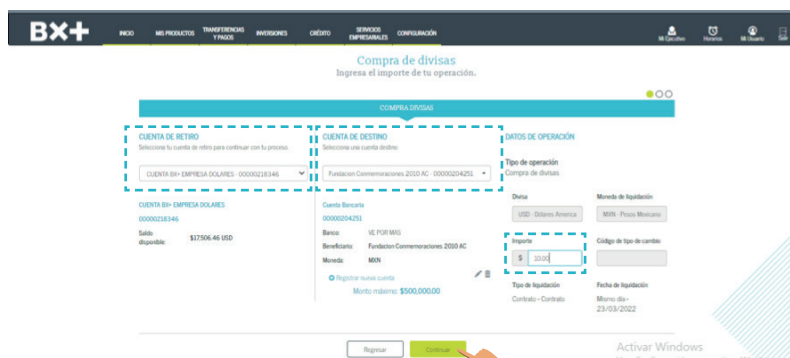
BX+

INICIO MIS PRODUCTOS TRANSFERENCIAS Y PAGOS INVERSIONES CRÉDITO SERVICIOS EMPRESARIALES CONFIGURACIÓN

Mi Ejecutivo Horarios Mi Usuario Sal

Compra de divisas
Ingresa el importe de tu operación.

COMPRA DIVISAS

CUENTA DE RETIRO
Selecciona tu cuenta de retiro para continuar con tu proceso

CUENTA BX+ EMPRESA DOLARES - 00000218346

CUENTA BX+ EMPRESA DOLARES
00000218346
Saldo disponible: $17,506.46 USD

CUENTA DE DESTINO
Selecciona una cuenta destino

Fundacion Conmemoraciones 2010 AC - 00000204251

Cuenta Bancaria
00000204251
Banco: VE POR MAS
Beneficiario: Fundacion Conmemoraciones 2010 AC
Moneda: MXN

Registrar nueva cuenta

Monto máximo: $500,000.00

DATOS DE OPERACIÓN

Tipo de operación
Compra de divisas

Divisa
USD - Dolares America

Moneda de liquidación
MXN - Pesos Mexicano

Importe
$ 10.00

Código de tipo de cambio

Tipo de liquidación
Contrato - Contrato

Fecha de liquidación
Mismo día - 23/03/2022

Regresar Continuar

Activar Windows